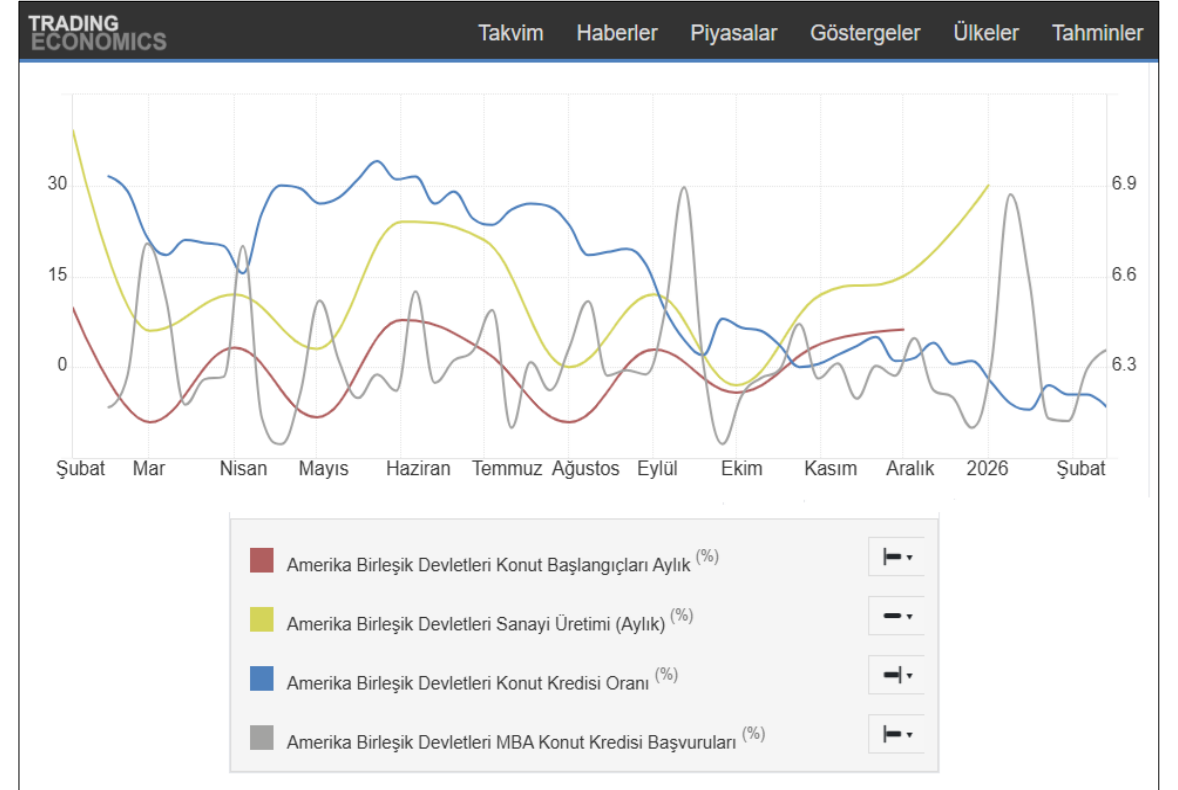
TRADING ECONOMICS

Takvim Haberler Piyasalar Göstergeler Ülkeler Tahminler

30
15
0

6.9
6.6
6.3

Şubat Mar Nisan Mayıs Haziran Temmuz Ağustos Eylül Ekim Kasım Aralık 2026 Şubat

Amerika Birleşik Devletleri Konut Başlangıçları Aylık (%)
Amerika Birleşik Devletleri Sanayi Üretimi (Aylık) (%)
Amerika Birleşik Devletleri Konut Kredisi Oranı (%)
Amerika Birleşik Devletleri MBA Konut Kredisi Başvuruları (%)